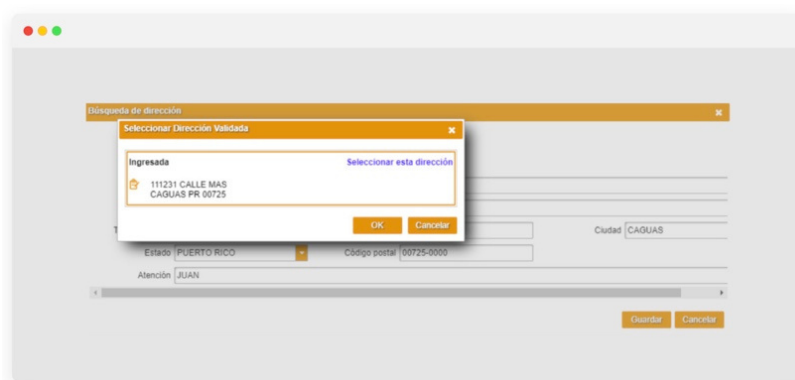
Búsqueda de dirección
×
Seleccionar Dirección Validada
×
Ingresada
Seleccionar esta dirección
111231 CALLE MAS
CAGUAS PR 00725
OK
Cancelar
T
Ciudad CAGUAS
Estado PUERTO RICO
Código postal 00725-0000
Atención JUAN
Guardar
Cancelar